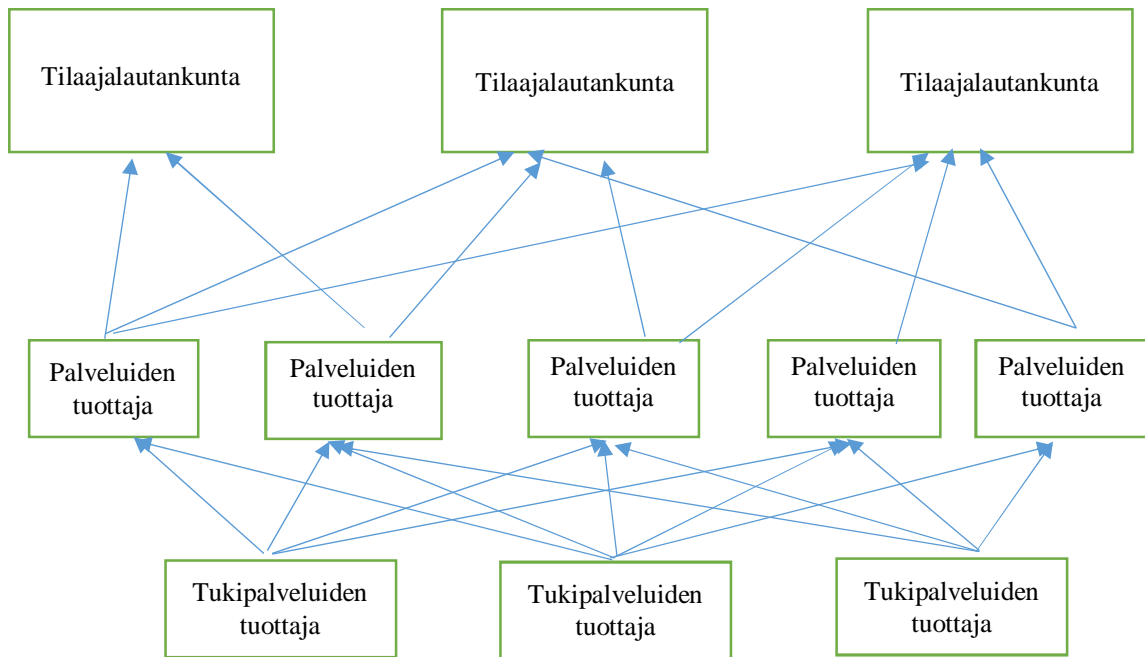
Tilaajalautankunta

Tilaajalautankunta

Tilaajalautankunta

Palveluiden tuottaja

Palveluiden tuottaja

Palveluiden tuottaja

Palveluiden tuottaja

Palveluiden tuottaja

Tukipalveluiden tuottaja

Tukipalveluiden tuottaja

Tukipalveluiden tuottaja